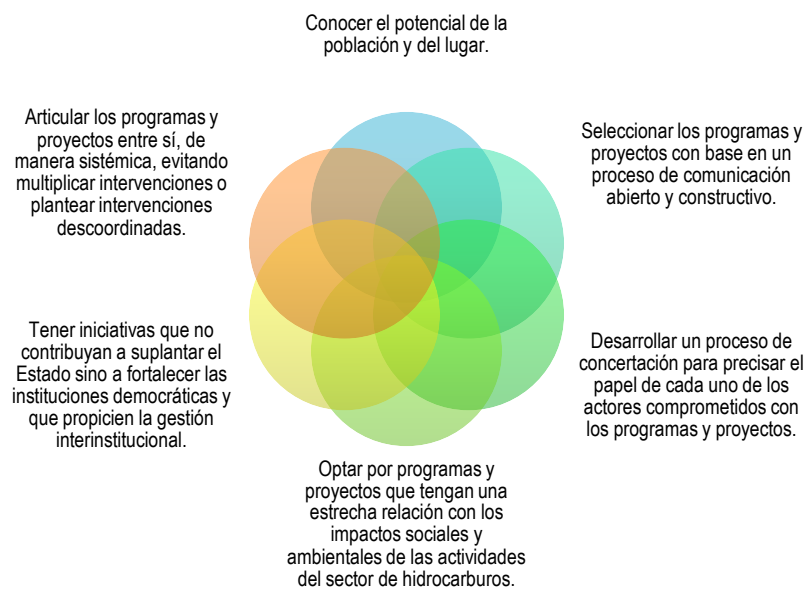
Conocer el potencial de la población y del lugar.

Seleccionar los programas y proyectos con base en un proceso de comunicación abierto y constructivo.

Desarrollar un proceso de concertación para precisar el papel de cada uno de los actores comprometidos con los programas y proyectos.

Optar por programas y proyectos que tengan una estrecha relación con los impactos sociales y ambientales de las actividades del sector de hidrocarburos.

Tener iniciativas que no contribuyan a suplantar el Estado sino a fortalecer las instituciones democráticas y que propicien la gestión interinstitucional.

Articular los programas y proyectos entre sí, de manera sistémica, evitando multiplicar intervenciones o plantear intervenciones descoordinadas.